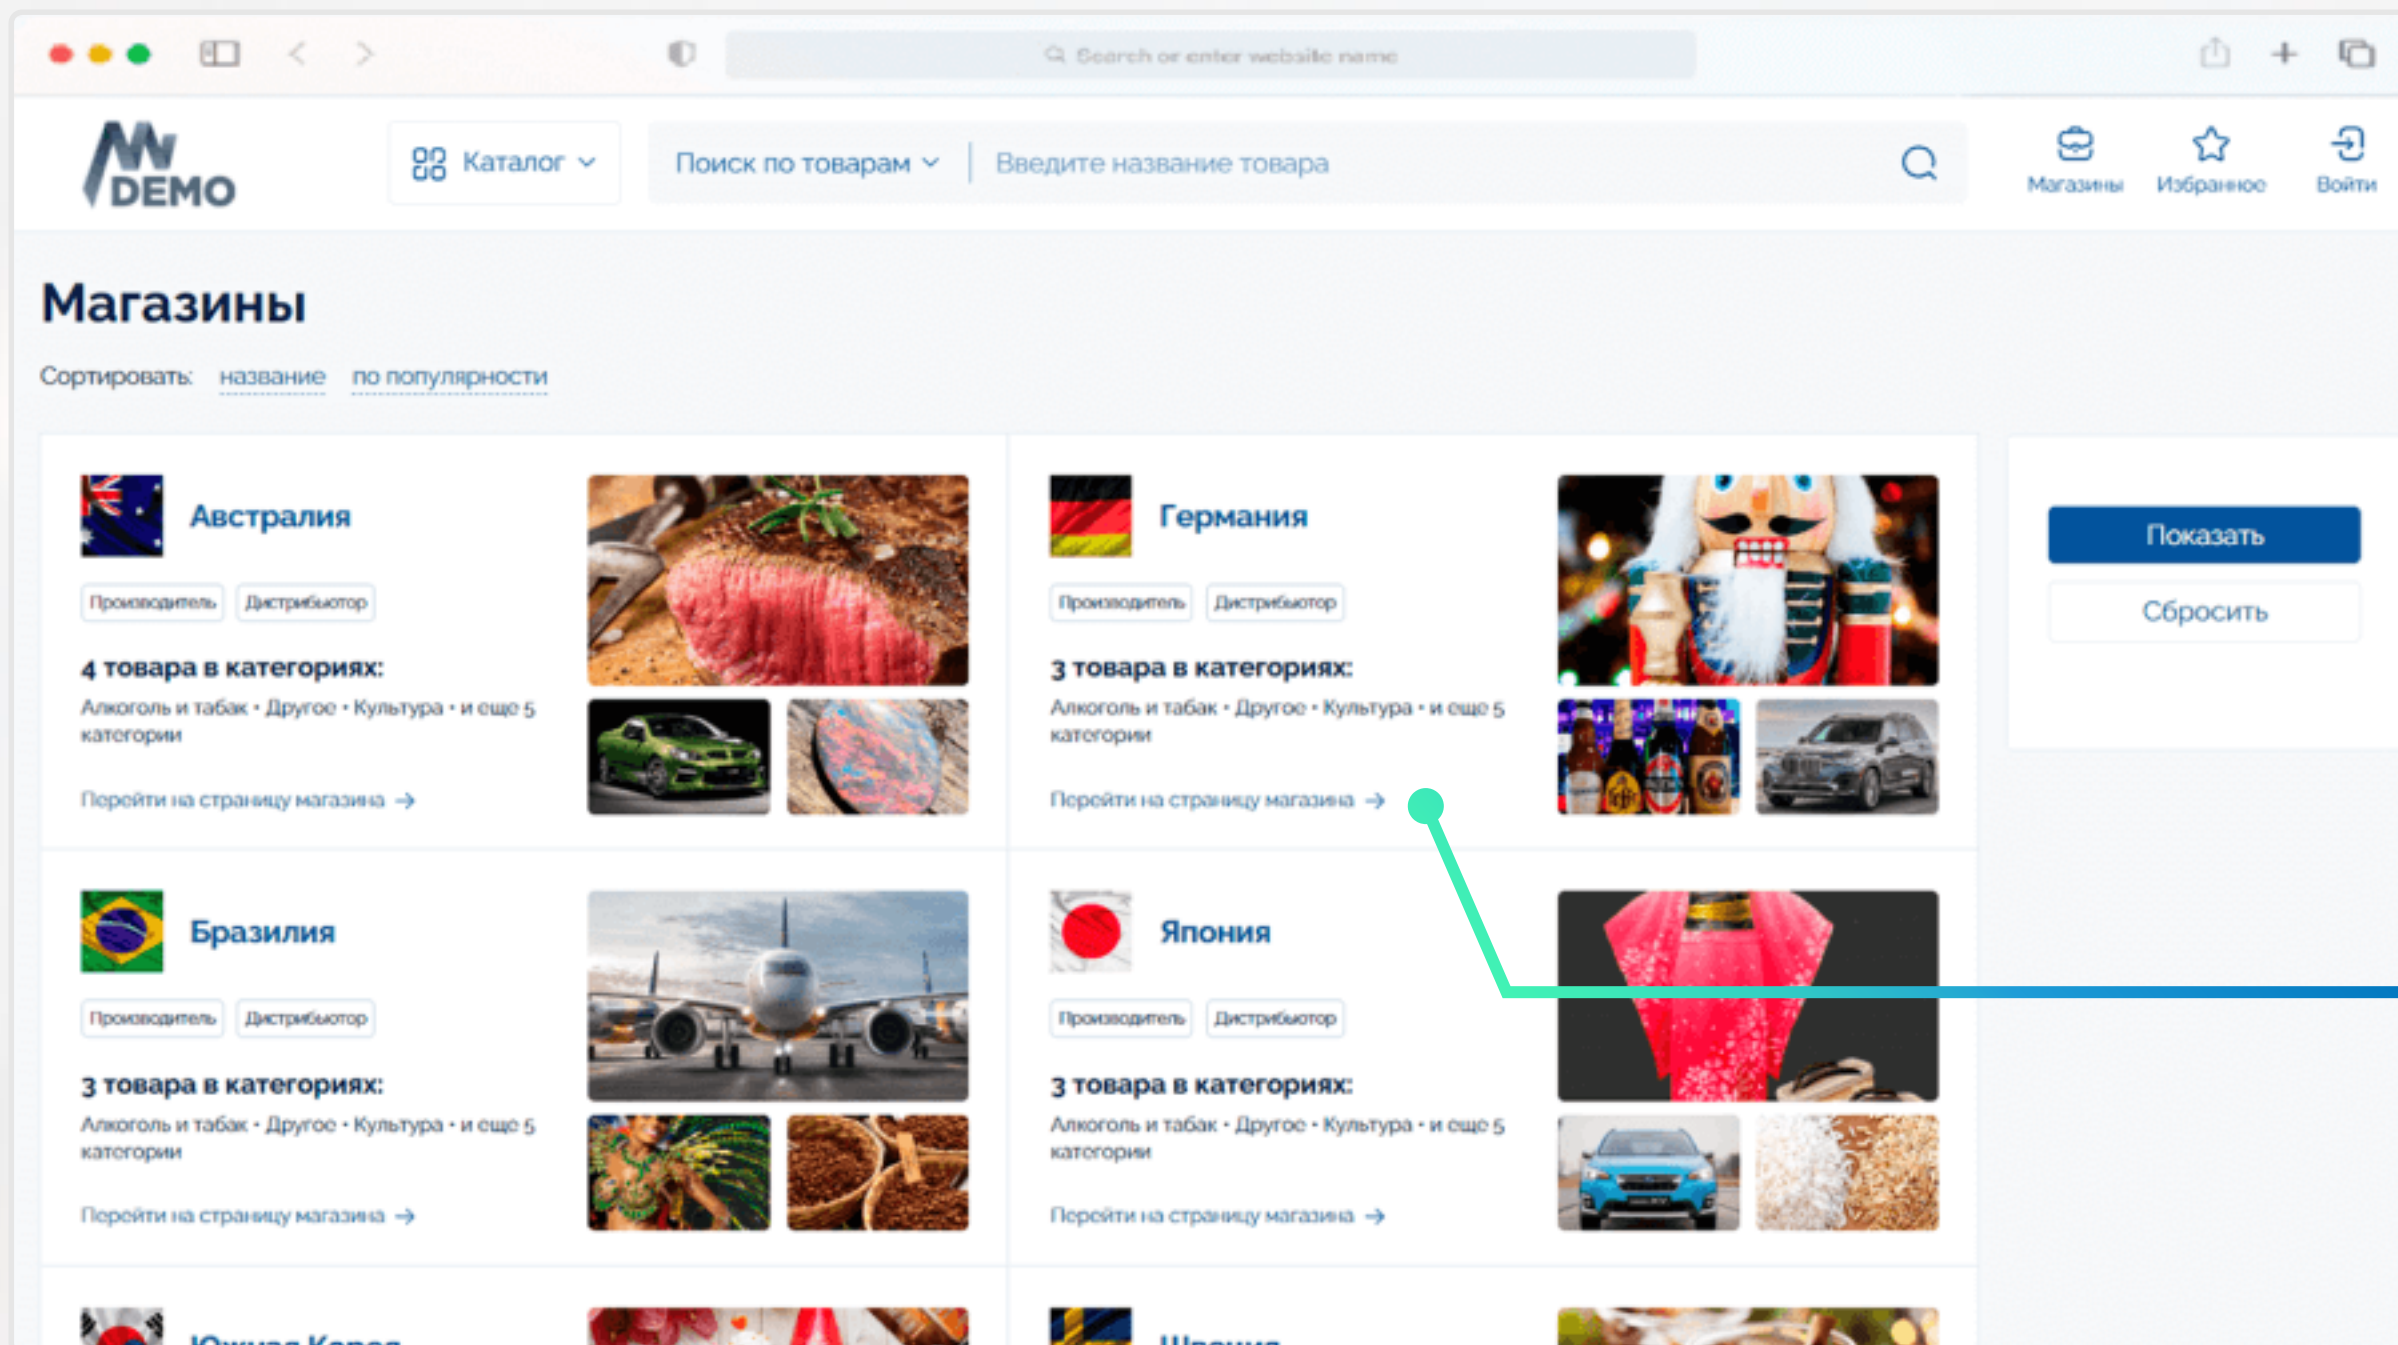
Search or enter website name

DEMO

Каталог

Поиск по товарам

Введите название товара

Магазины

Избранное

Войти

Магазины

Сортировать: название по популярности

Австралия

Производитель Дистрибьютор

4 товара в категориях:

Алкоголь и табак • Другое • Культура • и еще 5 категории

Перейти на страницу магазина →

Германия

Производитель Дистрибьютор

3 товара в категориях:

Алкоголь и табак • Другое • Культура • и еще 5 категории

Перейти на страницу магазина →

Показать

Сбросить

Бразилия

Производитель Дистрибьютор

3 товара в категориях:

Алкоголь и табак • Другое • Культура • и еще 5 категории

Перейти на страницу магазина →

Япония

Производитель Дистрибьютор

3 товара в категориях:

Алкоголь и табак • Другое • Культура • и еще 5 категории

Перейти на страницу магазина →

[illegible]

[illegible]